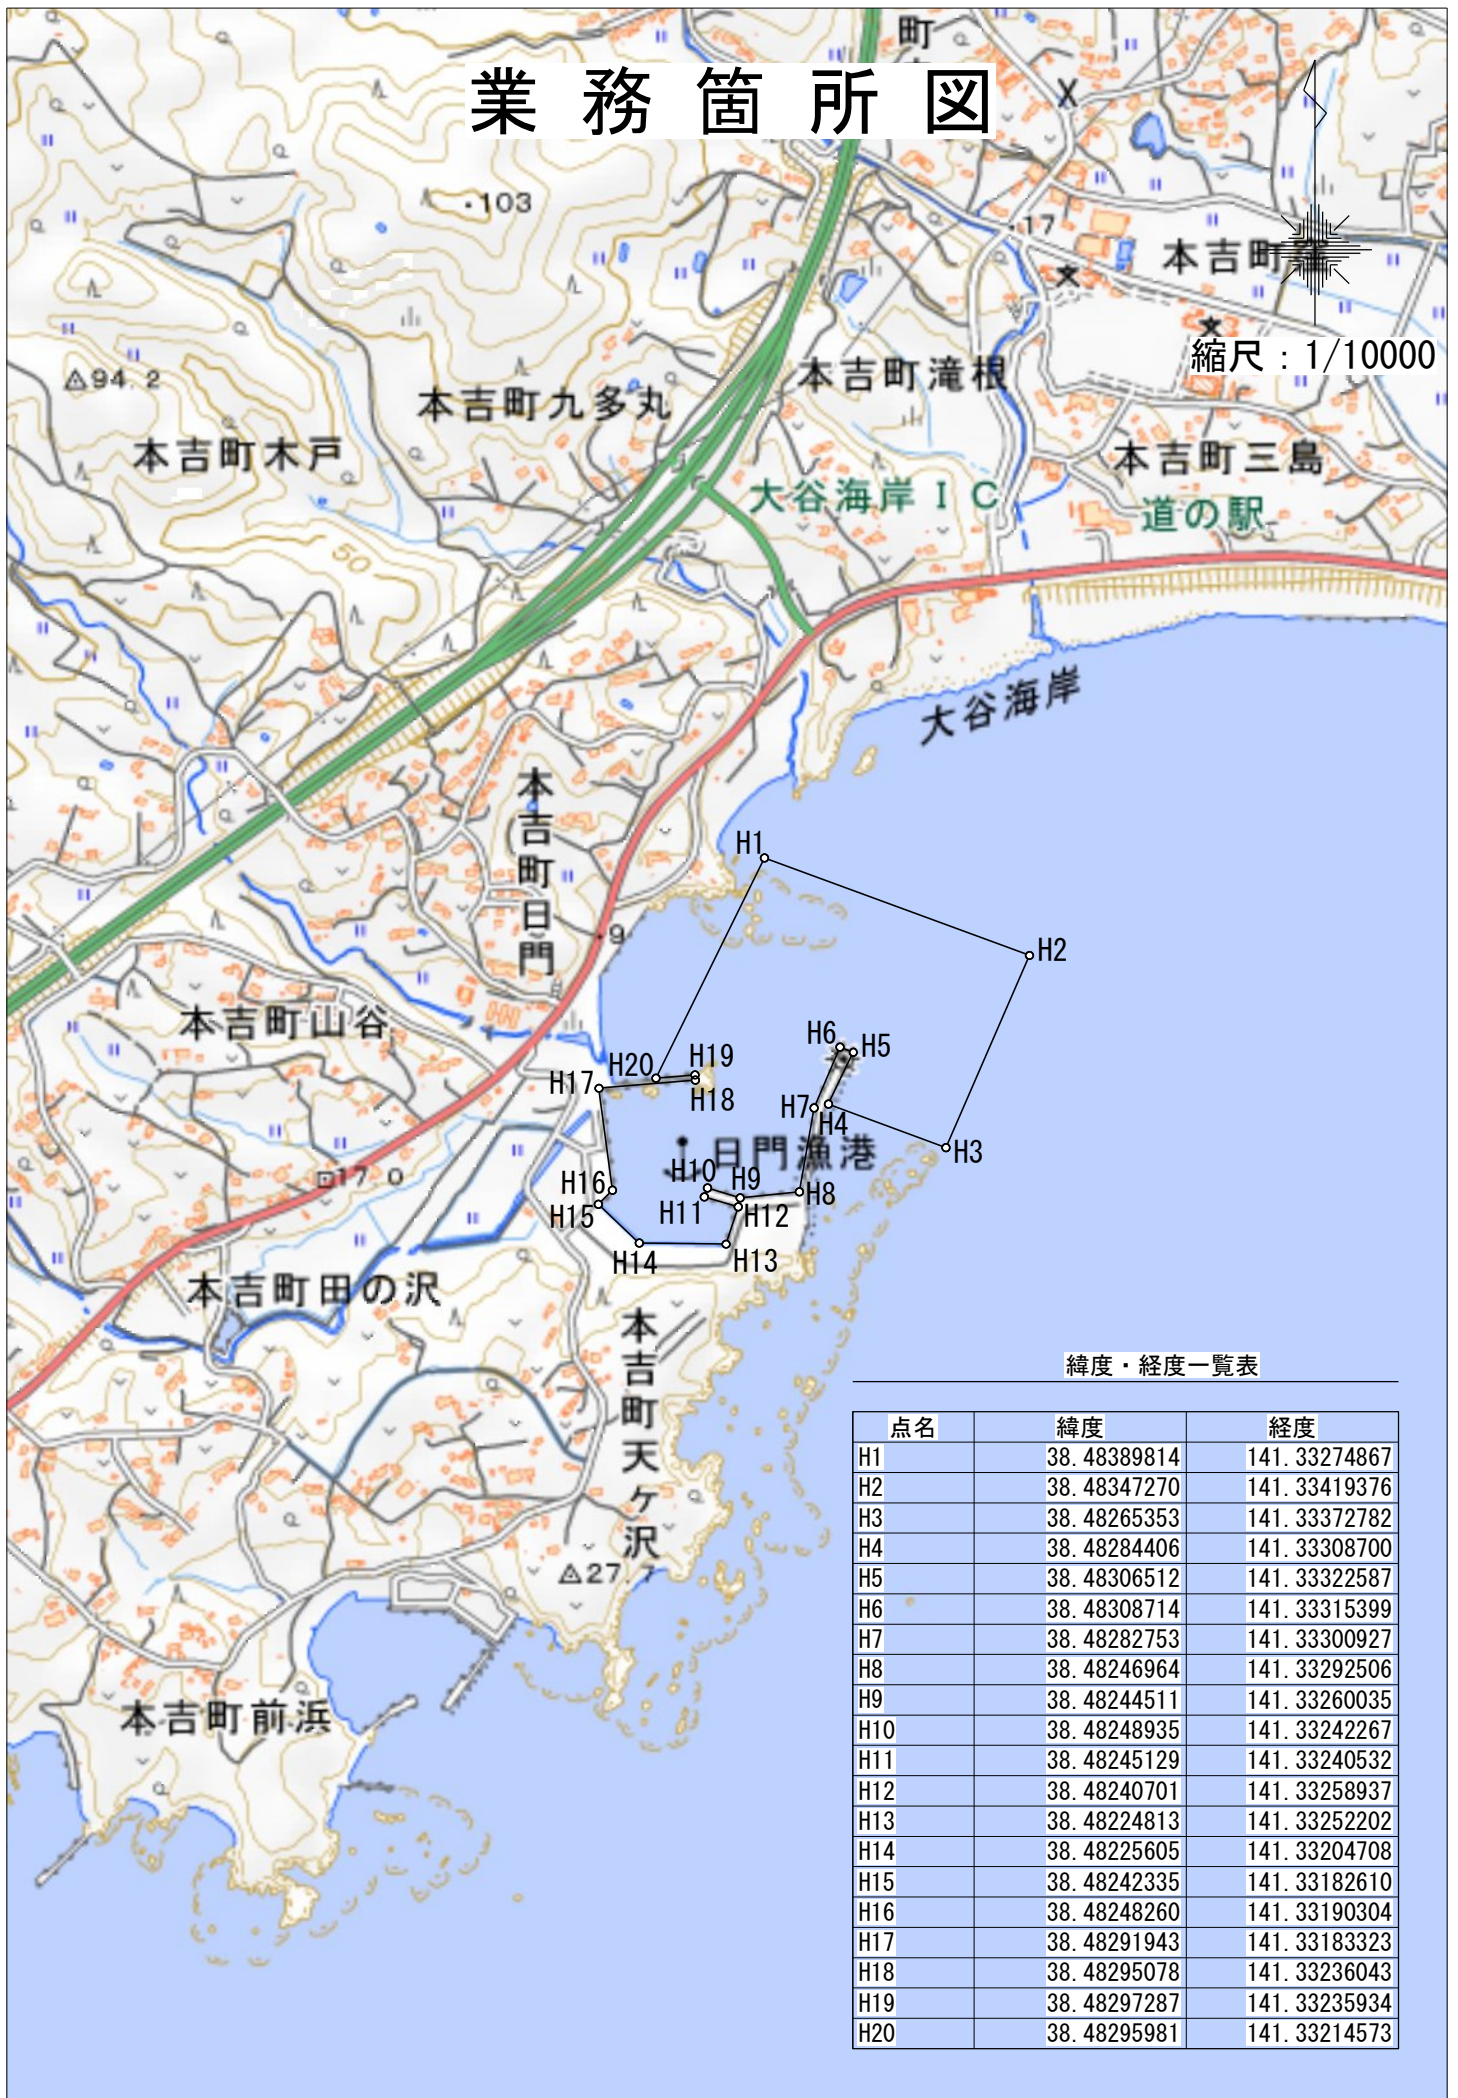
業 務 箇 所 図

町

103

17

本吉町

縮尺：1/10000

94.2

本吉町九多丸

本吉町滝根

本吉町木戸

本吉町三島

大谷海岸ＩＣ

道の駅

50

大谷海岸

本吉町日門

H1

9

H2

本吉町山谷

H6

H5

H20

H19

H17

H18

H7

H4

H3

日門漁港

H10

H9

H16

H8

H15

H11

H12

H14

H13

17.0

本吉町田の沢

本吉町天ヶ沢

27.7

本吉町前浜

緯度・経度一覧表

| 点名 | 緯度 | 経度 |
|---|---|---|
| H1 | 38.48389814 | 141.33274867 |
| H2 | 38.48347270 | 141.33419376 |
| H3 | 38.48265353 | 141.33372782 |
| H4 | 38.48284406 | 141.33308700 |
| H5 | 38.48306512 | 141.33322587 |
| H6 | 38.48308714 | 141.33315399 |
| H7 | 38.48282753 | 141.33300927 |
| H8 | 38.48246964 | 141.33292506 |
| H9 | 38.48244511 | 141.33260035 |
| H10 | 38.48248935 | 141.33242267 |
| H11 | 38.48245129 | 141.33240532 |
| H12 | 38.48240701 | 141.33258937 |
| H13 | 38.48224813 | 141.33252202 |
| H14 | 38.48225605 | 141.33204708 |
| H15 | 38.48242335 | 141.33182610 |
| H16 | 38.48248260 | 141.33190304 |
| H17 | 38.48291943 | 141.33183323 |
| H18 | 38.48295078 | 141.33236043 |
| H19 | 38.48297287 | 141.33235934 |
| H20 | 38.48295981 | 141.33214573 |